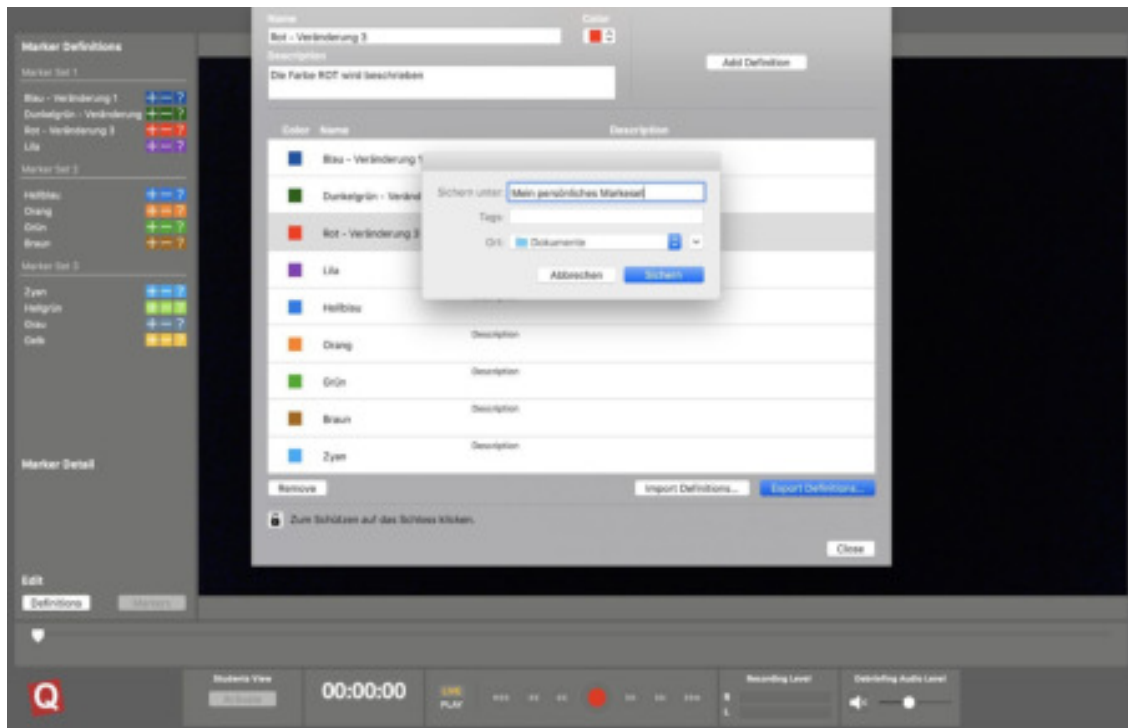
Marker Definitions

Marker Set 1

Blau - Veränderung 1
Dunkelgrün - Veränderung
Rot - Veränderung 3
Lila

Marker Set 2

Hellblau
Orang
Grün
Braun

Marker Set 3

Zyan
Hellgrün
Grau
Gelb

Marker Detail

Edit

Definitions

Markers

Name

Rot - Veränderung 3

Color

Description

Die Farbe ROT wird beschrieben

Add Definition

Color Name Description

Blau - Veränderung 1

Dunkelgrün - Veränd

Rot - Veränderung 3

Lila

Hellblau

Orang

Grün

Braun

Zyan

Description

Description

Description

Description

Description

Sichern unter: Mein persönliches Markeset

Tags:

Ort: Dokumente

Abbrechen

Sichern

Remove

Import Definitions...

Export Definitions...

Zum Schützen auf das Schloss klicken.

Close

Q

Students View

00:00:00

LIVE

PLAY

Recording Level

R

L

Debriefing Audio Level